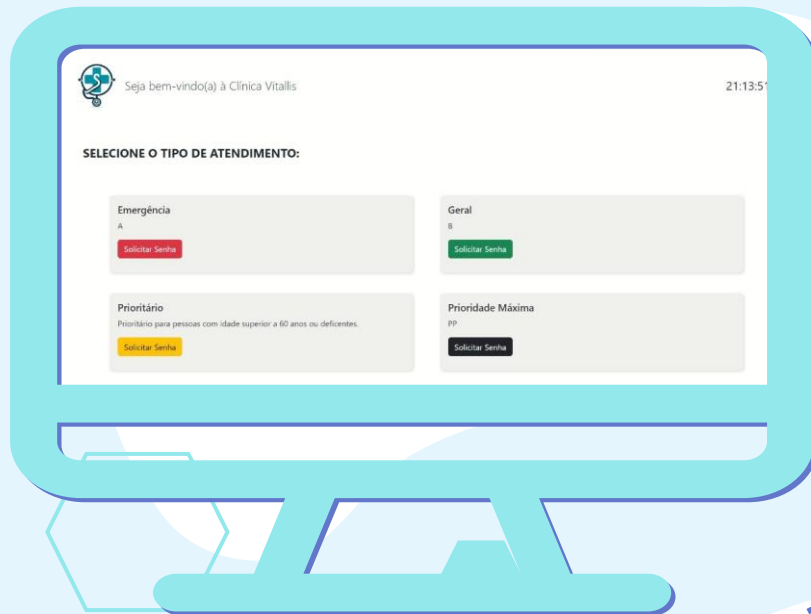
Seja bem-vindo(a) à Clínica Vitallis

21:13:5

SELECIONE O TIPO DE ATENDIMENTO:

Emergência
A
Solicitar Senha

Geral
B
Solicitar Senha

Prioritário
Prioritário para pessoas com idade superior a 60 anos ou deficentes.
Solicitar Senha

Prioridade Máxima
PP
Solicitar Senha